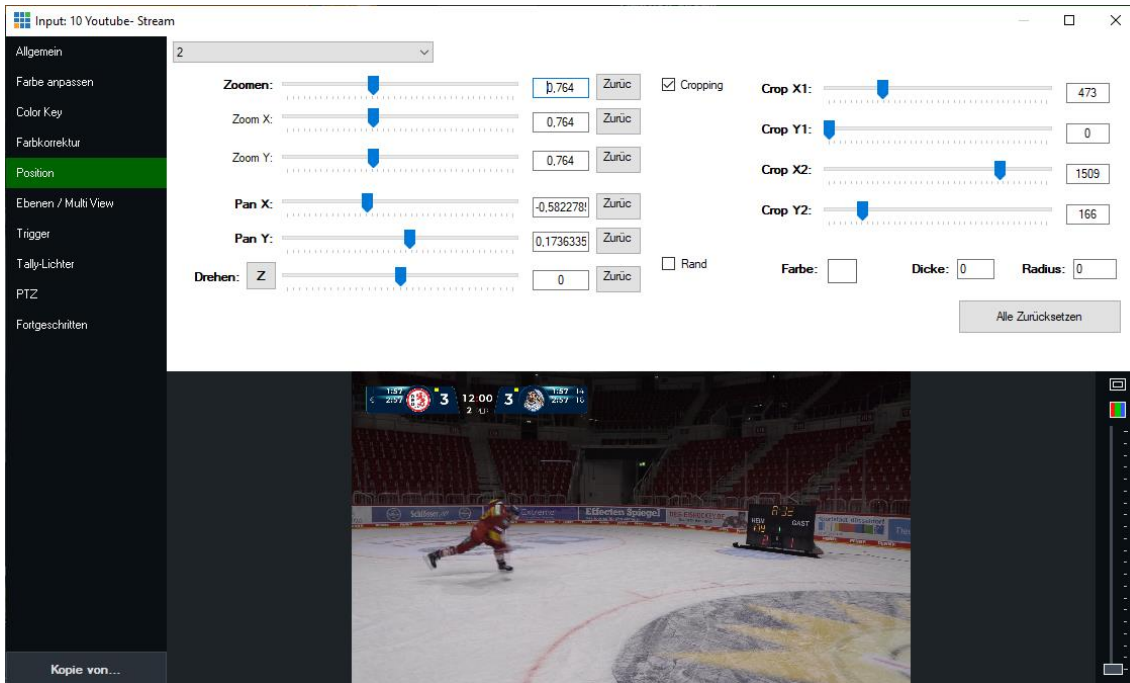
Input: 10 Youtube- Stream

Allgemein
Farbe anpassen
Color Key
Farbkorrektur
Position
Ebenen / Multi View
Trigger
Tally-Lichter
PTZ
Fortgeschritten

Kopie von...

2

Zoomen: 0,764 Zurüc
Zoom X: 0,764 Zurüc
Zoom Y: 0,764 Zurüc
Pan X: -0,582278! Zurüc
Pan Y: 0,1736335 Zurüc
Drehen: Z 0 Zurüc

Cropping
Rand

Crop X1: 473
Crop Y1: 0
Crop X2: 1509
Crop Y2: 166

Farbe:
Dicke: 0
Radius: 0

Alle Zurücksetzen

3 12:00 3
2

Effecten Spiegel
GAST